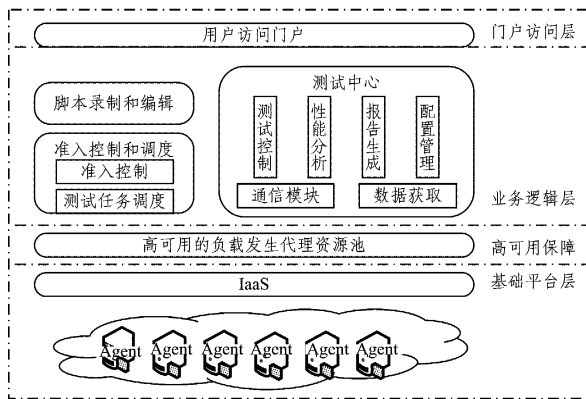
用户访问门户

门户访问层

脚本录制和编辑

准入控制和调度

准入控制

测试任务调度

测试中心

测试控制

性能分析

报告生成

配置管理

通信模块

数据获取

业务逻辑层

高可用的负载发生代理资源池

高可用保障

IaaS

基础平台层

Agent Agent Agent Agent Agent Agent